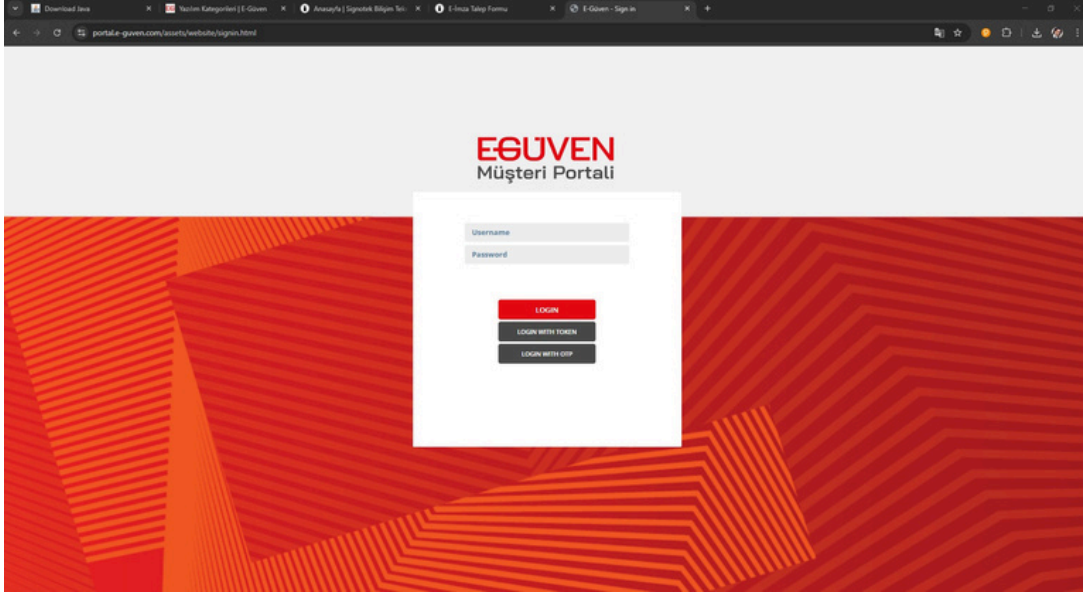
Download Java
Yazılım Kategorileri | E-Güven
Anasayfa | Signotek Bilişim Tel...
E-İmza Talep Formu
E-Güven - Sign in

portal.e-guven.com/assets/website/signin.html

E-GÜVEN
Müşteri Portali

Username
Password

LOGIN
LOGIN WITH TOKEN
LOGIN WITH OTP